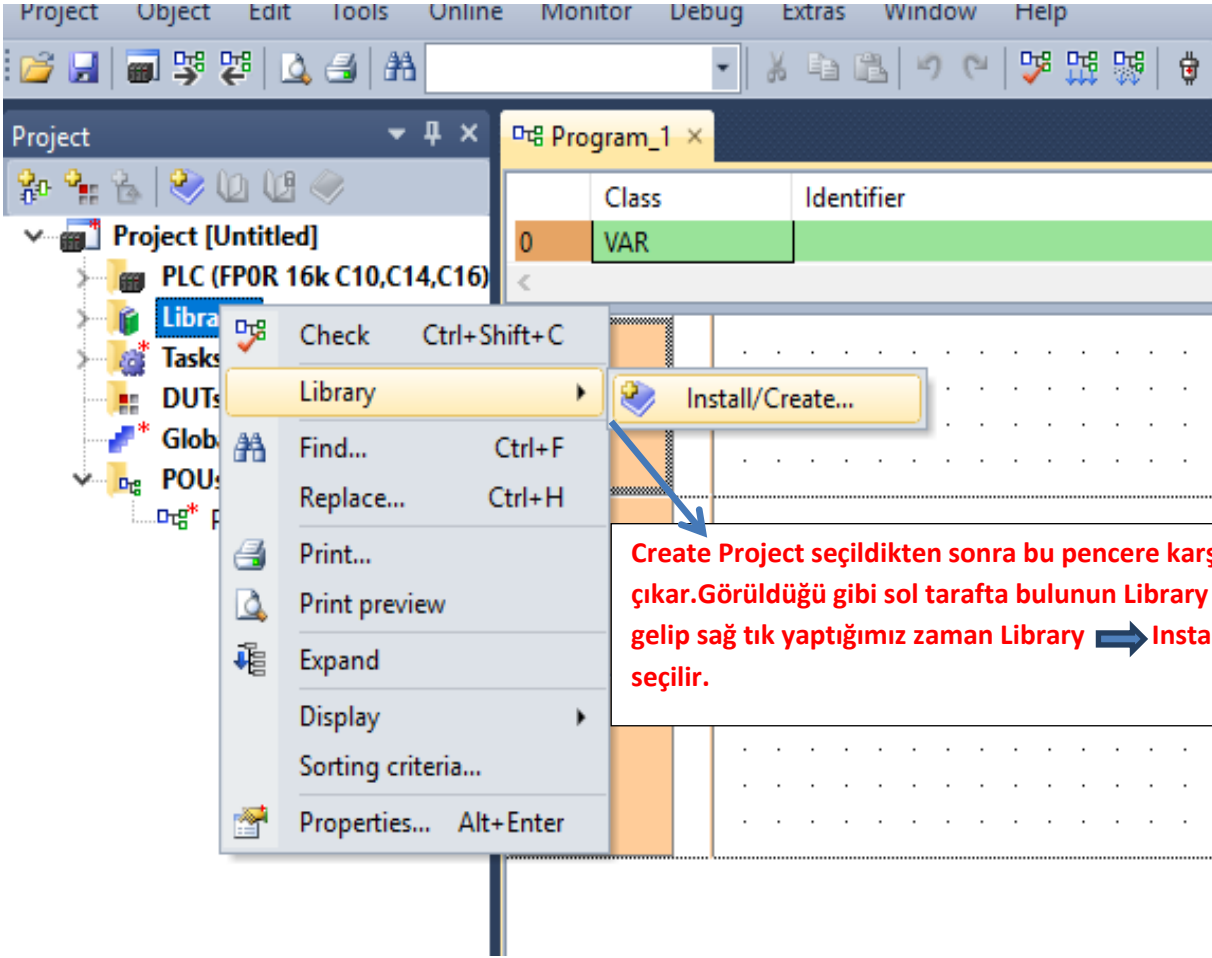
Project Object Edit Tools Online Monitor Debug Extras Window Help

Project

Project [Untitled]
PLC (FP0R 16k C10,C14,C16)
Libra
Tasks
DUTs
Glob
POUs
P

Program_1 ×

| | Class | Identifier |
|---|---|---|
| 0 | VAR | |

Check Ctrl+Shift+C
Library
Find... Ctrl+F
Replace... Ctrl+H
Print...
Print preview
Expand
Display
Sorting criteria...
Properties... Alt+Enter

Install/Create...

Create Project seçildikten sonra bu pencere karş çıkar.Görüldüğü gibi sol tarafta bulunun Library gelip sağ tık yaptığımız zaman Library Insta seçilir.